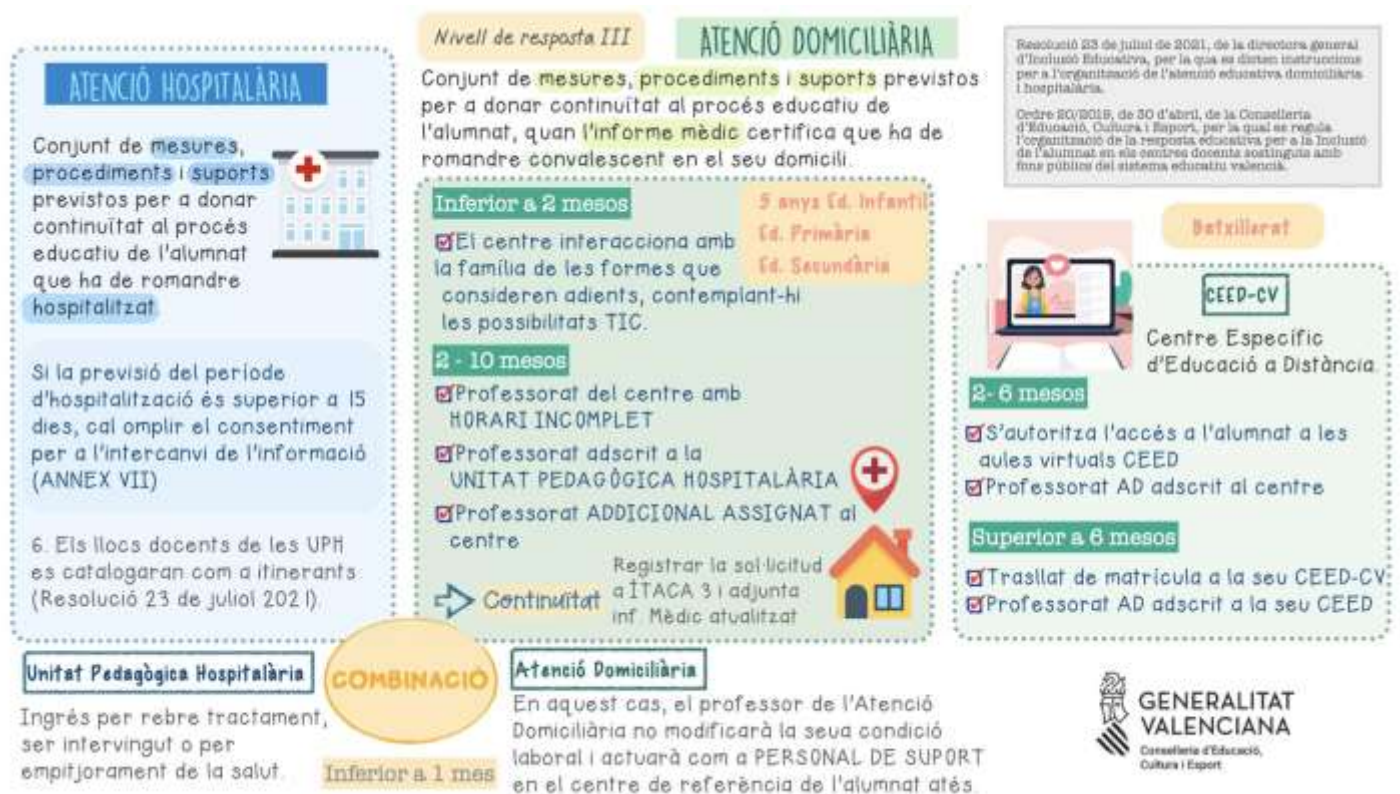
ATENCIÓ HOSPITALÀRIA

Conjunt de mesures, procediments i suports previstos per a donar continuïtat al procés educatiu de l'alumnat que ha de romandre hospitalitzat.

Si la previsió del període d'hospitalització és superior a 15 dies, cal omplir el consentiment per a l'intercanvi de l'informació (ANNEX VII)

6. Els llocs docents de les UPH es catalogaran com a itinerants (Resolució 23 de juliol 2021).

Nivell de resposta III

ATENCIÓ DOMICILIÀRIA

Conjunt de mesures, procediments i suports previstos per a donar continuïtat al procés educatiu de l'alumnat, quan l'informe mèdic certifica que ha de romandre convalescent en el seu domicili.

Inferior a 2 mesos

5 anys Ed. Infantil
Ed. Primària
Ed. Secundària

☑El centre interacciona amb la família de les formes que consideren adients, contemplant-hi les possibilitats TIC.

2 - 10 mesos

☑Professorat del centre amb HORARI INCOMPLET
☑Professorat adscrit a la UNITAT PEDAGÒGICA HOSPITALÀRIA
☑Professorat ADDICIONAL ASSIGNAT al centre

Continuïtat

Registrar la sol·licitud a ÍTACA 3 i adjunta inf. Mèdic atualitzat

Resolució 23 de juliol de 2021, de la directora general d'Inclusió Educativa, per la qual es dicten instruccions per a l'organització de l'atenció educativa domiciliària i hospitalària.

Ordre 20/2019, de 30 d'abril, de la Conselleria d'Educació, Cultura i Esport, per la qual es regula l'organització de la resposta educativa per a la inclusió de l'alumnat en els centres docents sostinguts amb fons públics del sistema educatiu valencià.

Batxillerat

CEED-CV

Centre Específic d'Educació a Distància

2- 6 mesos

☑S'autoritza l'accés a l'alumnat a les aules virtuals CEED
☑Professorat AD adscrit al centre

Superior a 6 mesos

☑Trasllat de matrícula a la seu CEED-CV
☑Professorat AD adscrit a la seu CEED

Unitat Pedagògica Hospitalària

Ingrés per rebre tractament, ser intervingut o per empitjorament de la salut.

COMBINACIÓ

Inferior a 1 mes

Atenció Domiciliària

En aquest cas, el professor de l'Atenció Domiciliària no modificarà la seua condició laboral i actuarà com a PERSONAL DE SUPORT en el centre de referència de l'alumnat atés.

GENERALITAT VALENCIANA
Conselleria d'Educació, Cultura i Esport